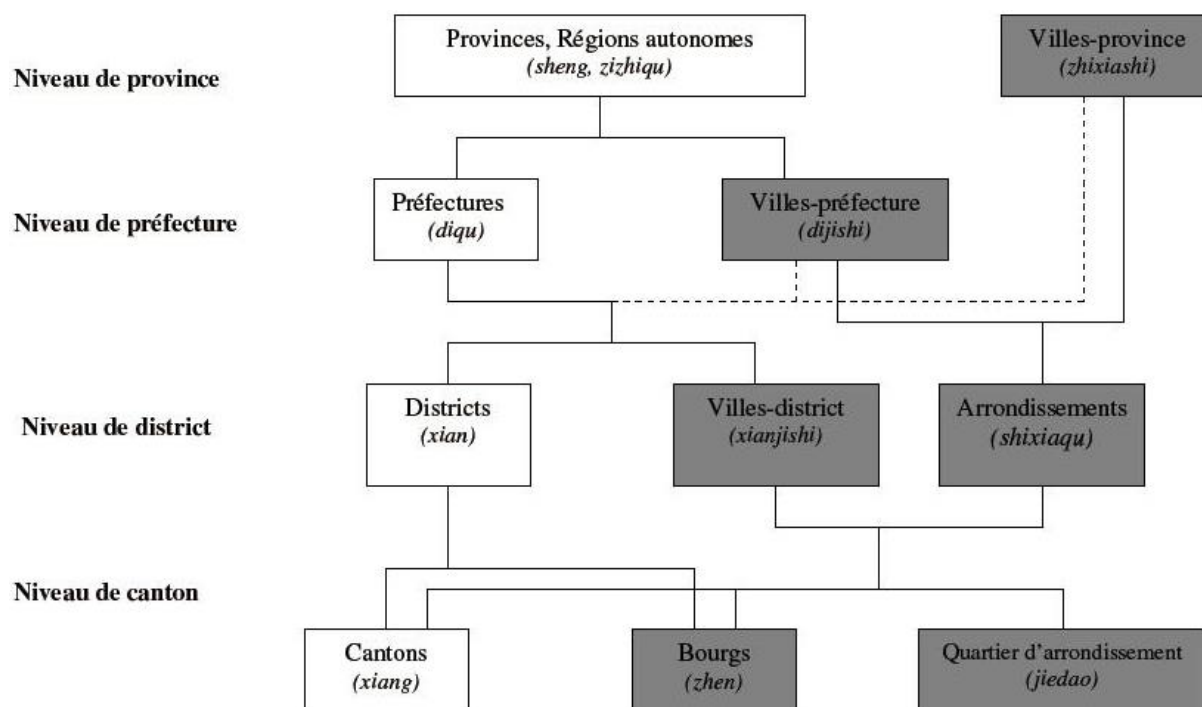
Niveau de province

Provinces, Régions autonomes
*(sheng, zizhiqu)*

Villes-province
*(zhixiashi)*

Niveau de préfecture

Préfectures
*(diqu)*

Villes-préfecture
*(dijishi)*

Niveau de district

Districts
*(xian)*

Villes-district
*(xianjishi)*

Arrondissements
*(shixiaqu)*

Niveau de canton

Cantons
*(xiang)*

Bourgs
*(zhen)*

Quartier d'arrondissement
*(jiedao)*